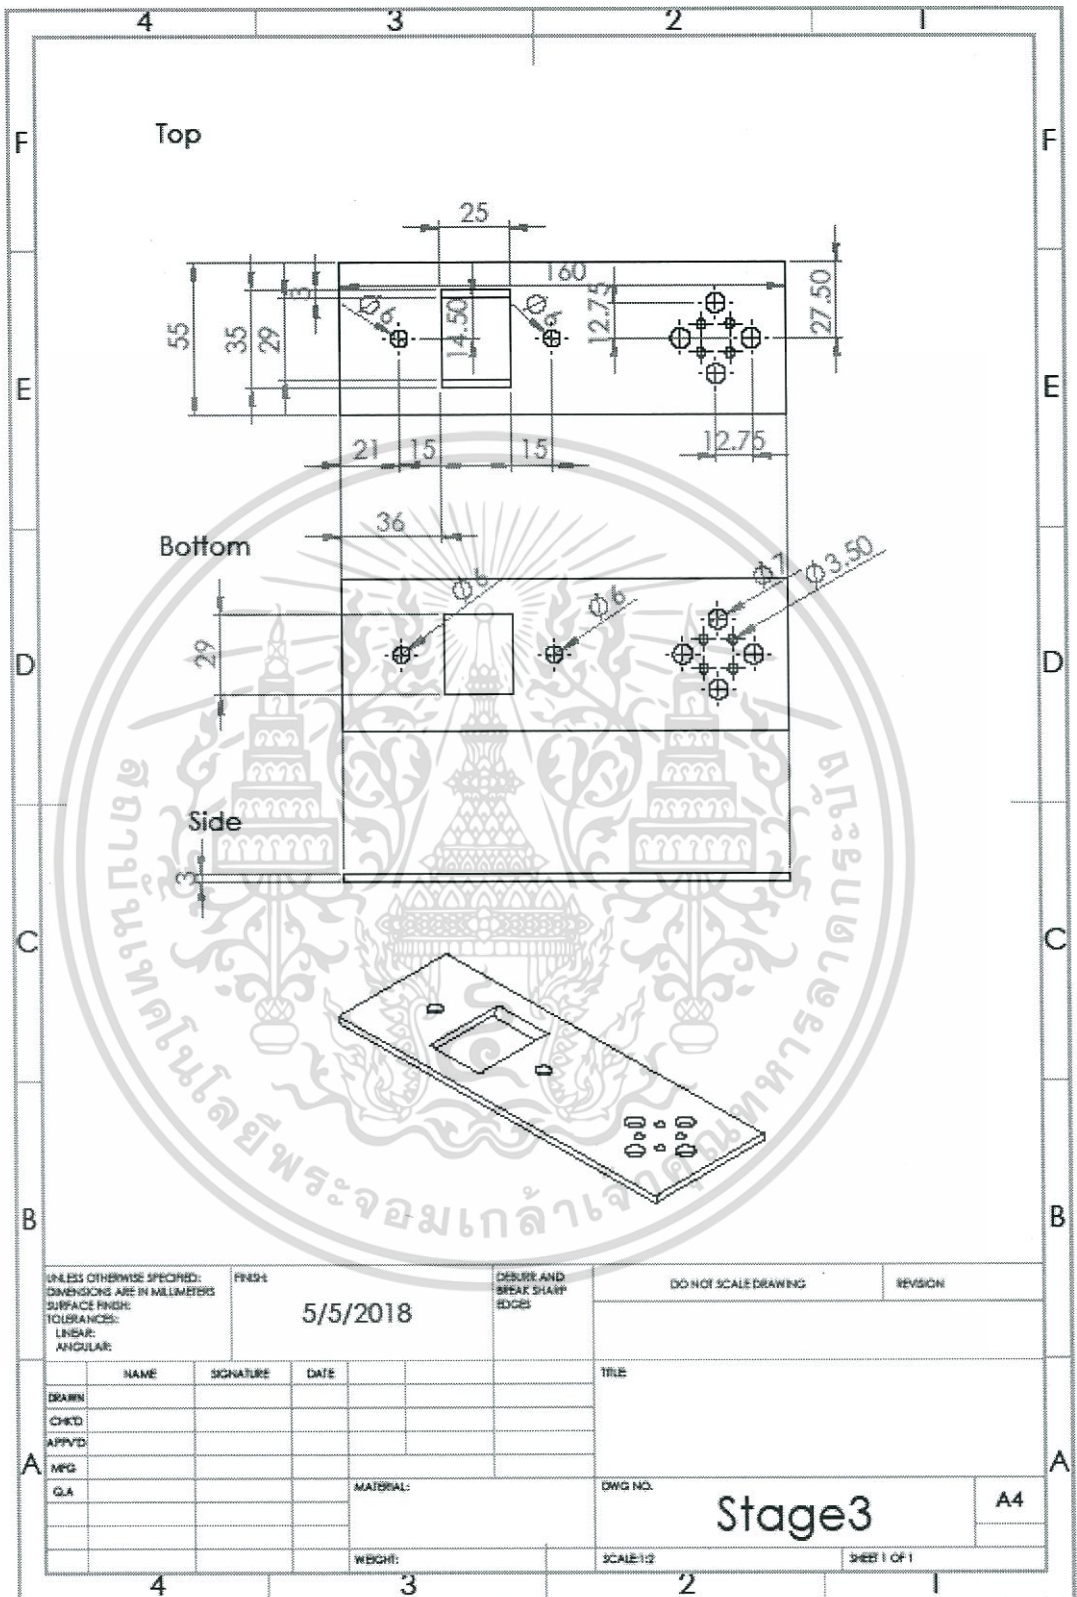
4 3 2 1

F F

Top

25

160

55 35 29 3

Ø6 Ø6

14.50

12.75

27.50

E E

21 15 15

12.75

36

Bottom

Ø6 Ø6

Ø7 Ø3.50

29

D D

Side

3

C C

สถาบันเทคโนโลยีพระจอมเกล้าเจ้าคุณทหารลาดกระบัง

B B

UNLESS OTHERWISE SPECIFIED: DIMENSIONS ARE IN MILLIMETERS SURFACE FINISH: TOLERANCES: LINEAR: ANGULAR:

FINISH:

5/5/2018

DEBURR AND BREAK SHARP EDGES

DO NOT SCALE DRAWING

REVISION

| | NAME | SIGNATURE | DATE |
|---|---|---|---|
| DRAWN | | | |
| CHK'D | | | |
| APPV'D | | | |
| MFG | | | |
| Q.A | | | |

TITLE:

MATERIAL:

DWG NO.

Stage3

A4

WEIGHT:

SCALE:1:2

SHEET 1 OF 1

A A

4 3 2 1